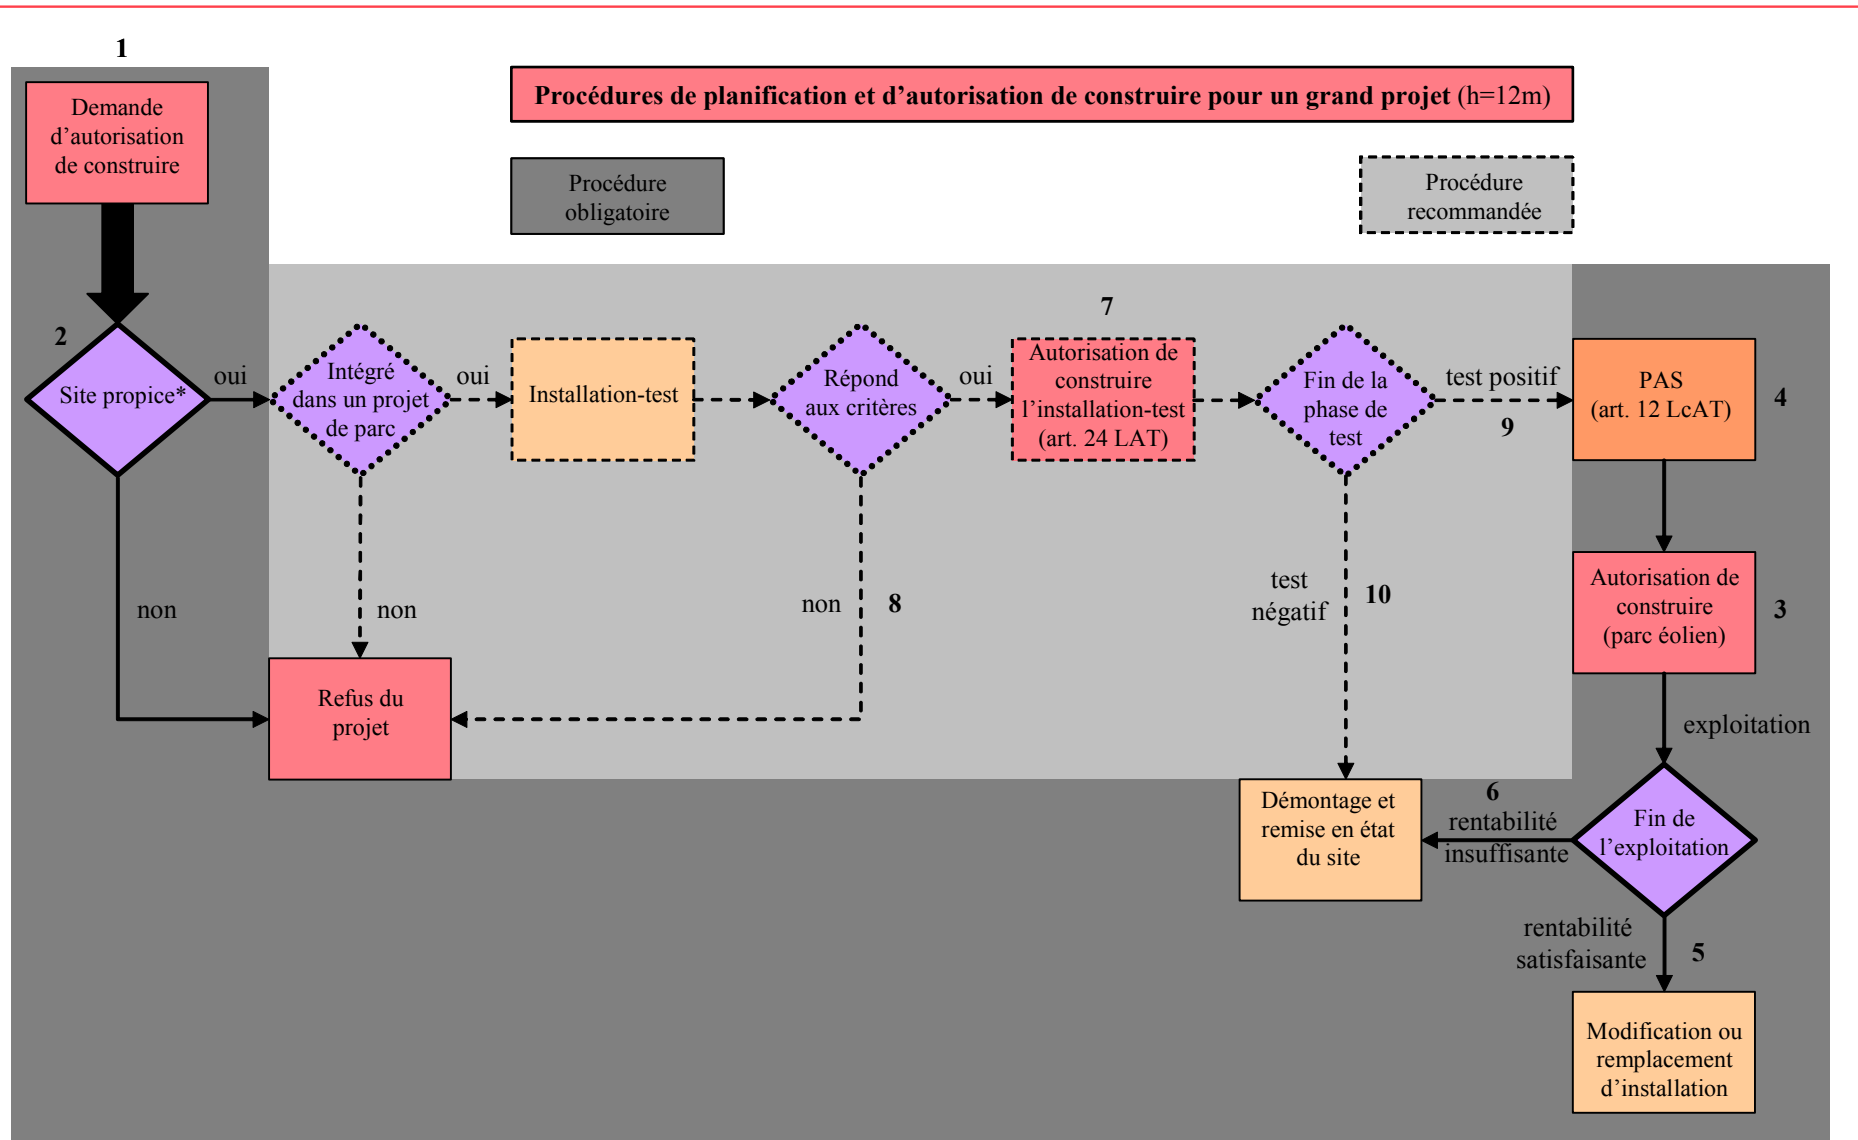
1

Demande d'autorisation de construire

Procédures de planification et d'autorisation de construire pour un grand projet (h=12m)

Procédure obligatoire

Procédure recommandée

2

Site propice*

oui

Intégré dans un projet de parc

oui

Installation-test

Répond aux critères

oui

7

Autorisation de construire l'installation-test (art. 24 LAT)

Fin de la phase de test

test positif

9

PAS (art. 12 LcAT)

4

non

non

non

8

test négatif

10

Autorisation de construire (parc éolien)

3

Refus du projet

exploitation

6

Démontage et remise en état du site

rentabilité insuffisante

Fin de l'exploitation

rentabilité satisfaisante

5

Modification ou remplacement d'installation